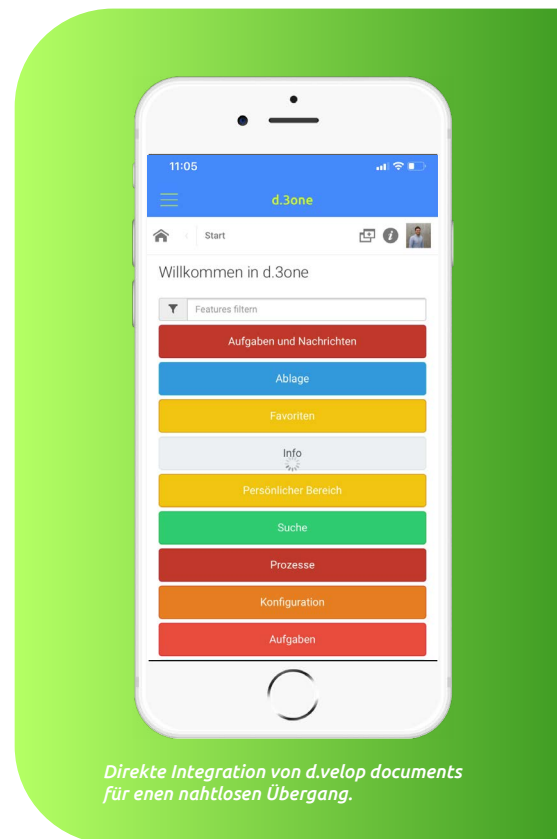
11:05

d.3one

Start

Willkommen in d.3one

Features filtern

Aufgaben und Nachrichten

Ablage

Favoriten

Info

Persönlicher Bereich

Suche

Prozesse

Konfiguration

Aufgaben

Direkte Integration von d.velop documents für enen nahtlosen Übergang.